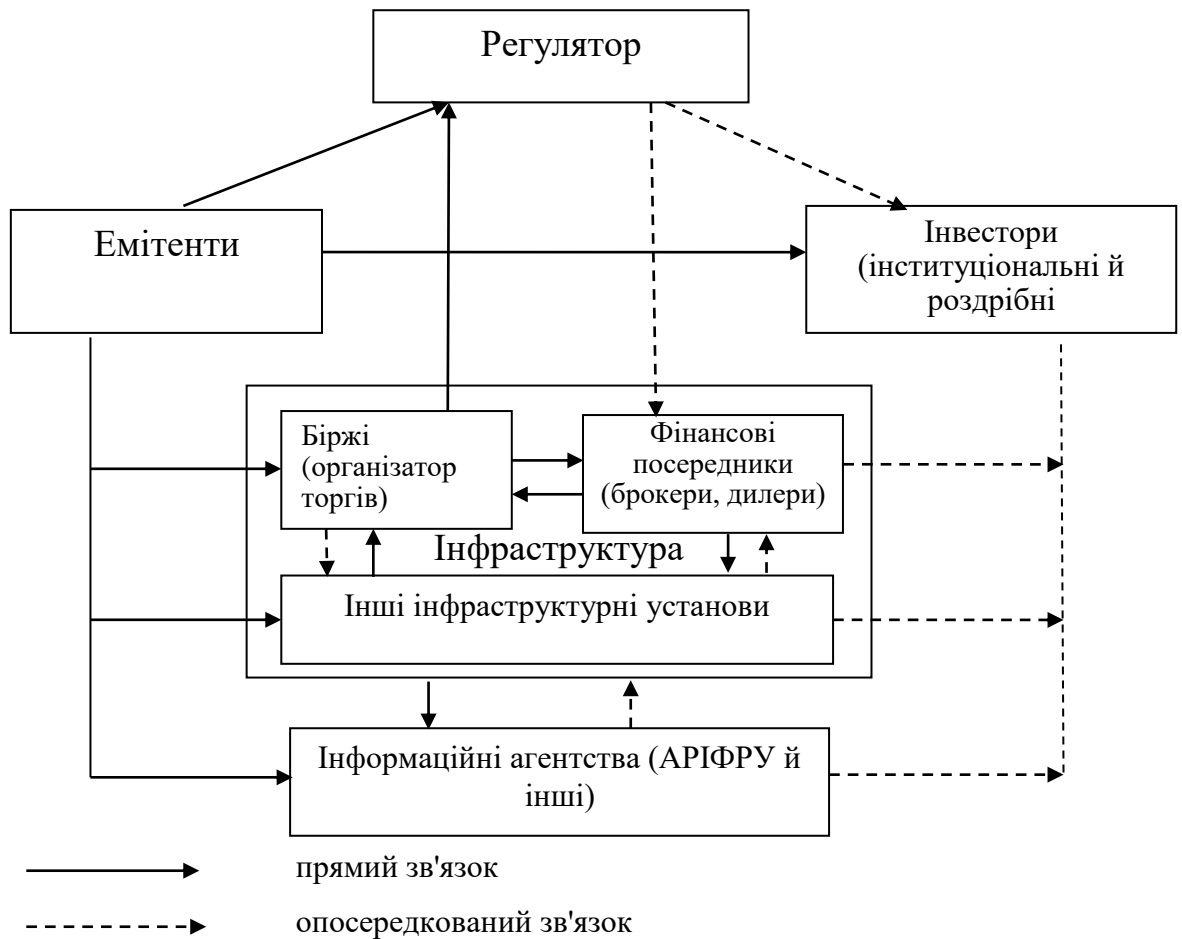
Регулятор

Емітенти

Інвестори (інституціональні й роздрібні

Біржі (організатор торгів)

Фінансові посередники (брокери, дилери)

Інфраструктура

Інші інфраструктурні установи

Інформаційні агентства (АРІФРУ й інші)

прямий зв'язок

опосередкований зв'язок